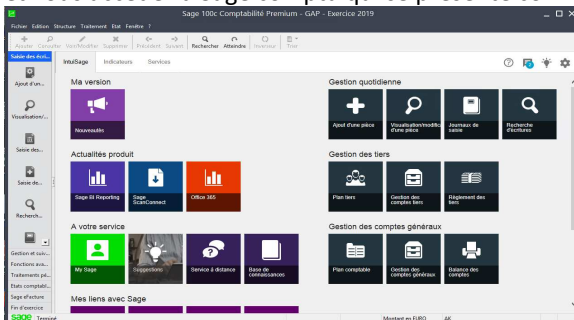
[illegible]

Sage 100c Comptabilité Premium - GAP - Exercice 2019

Fichier Edition Structure Traitement Etat Fenêtre ?

Ajouter Consulter Voir/Modifier Supprimer Précédent Suivant Rechercher Atteindre Inverseur Trier

Saisie des écrit...
Ajout d'un...
Visualisation/...
Saisie des...
Saisie de...
Recherch...
Gestion et cons...
Fonctions avan...
Traitements pé...
Etats comptabl...
Sage eFacture
Fin d'exercice

IntuiSage Indicateurs Services

Ma version

Nouveautés

Actualités produit

Sage BI Reporting

Sage ScanConnect

Office 365

A votre service

My Sage

Suggestions

Service à distance

Base de connaissances

Mes liens avec Sage

Gestion quotidienne

Ajout d'une pièce

Visualisation/modification d'une pièce

Journaux de saisie

Recherche d'écritures

Gestion des tiers

Plan tiers

Gestion des comptes tiers

Règlement des tiers

Gestion des comptes généraux

Plan comptable

Gestion des comptes généraux

Balance des comptes

sage Terminé Montant en EURO AK